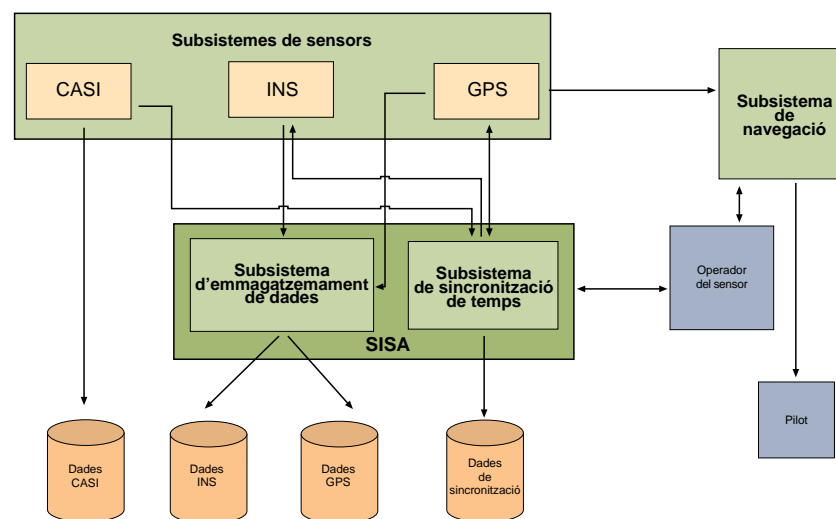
Subsistemes de sensors

CASI

INS

GPS

Subsistema de navegació

Subsistema d'emmagatzemament de dades

Subsistema de sincronització de temps

SISA

Operador del sensor

Pilot

Dades CASI

Dades INS

Dades GPS

Dades de sincronització